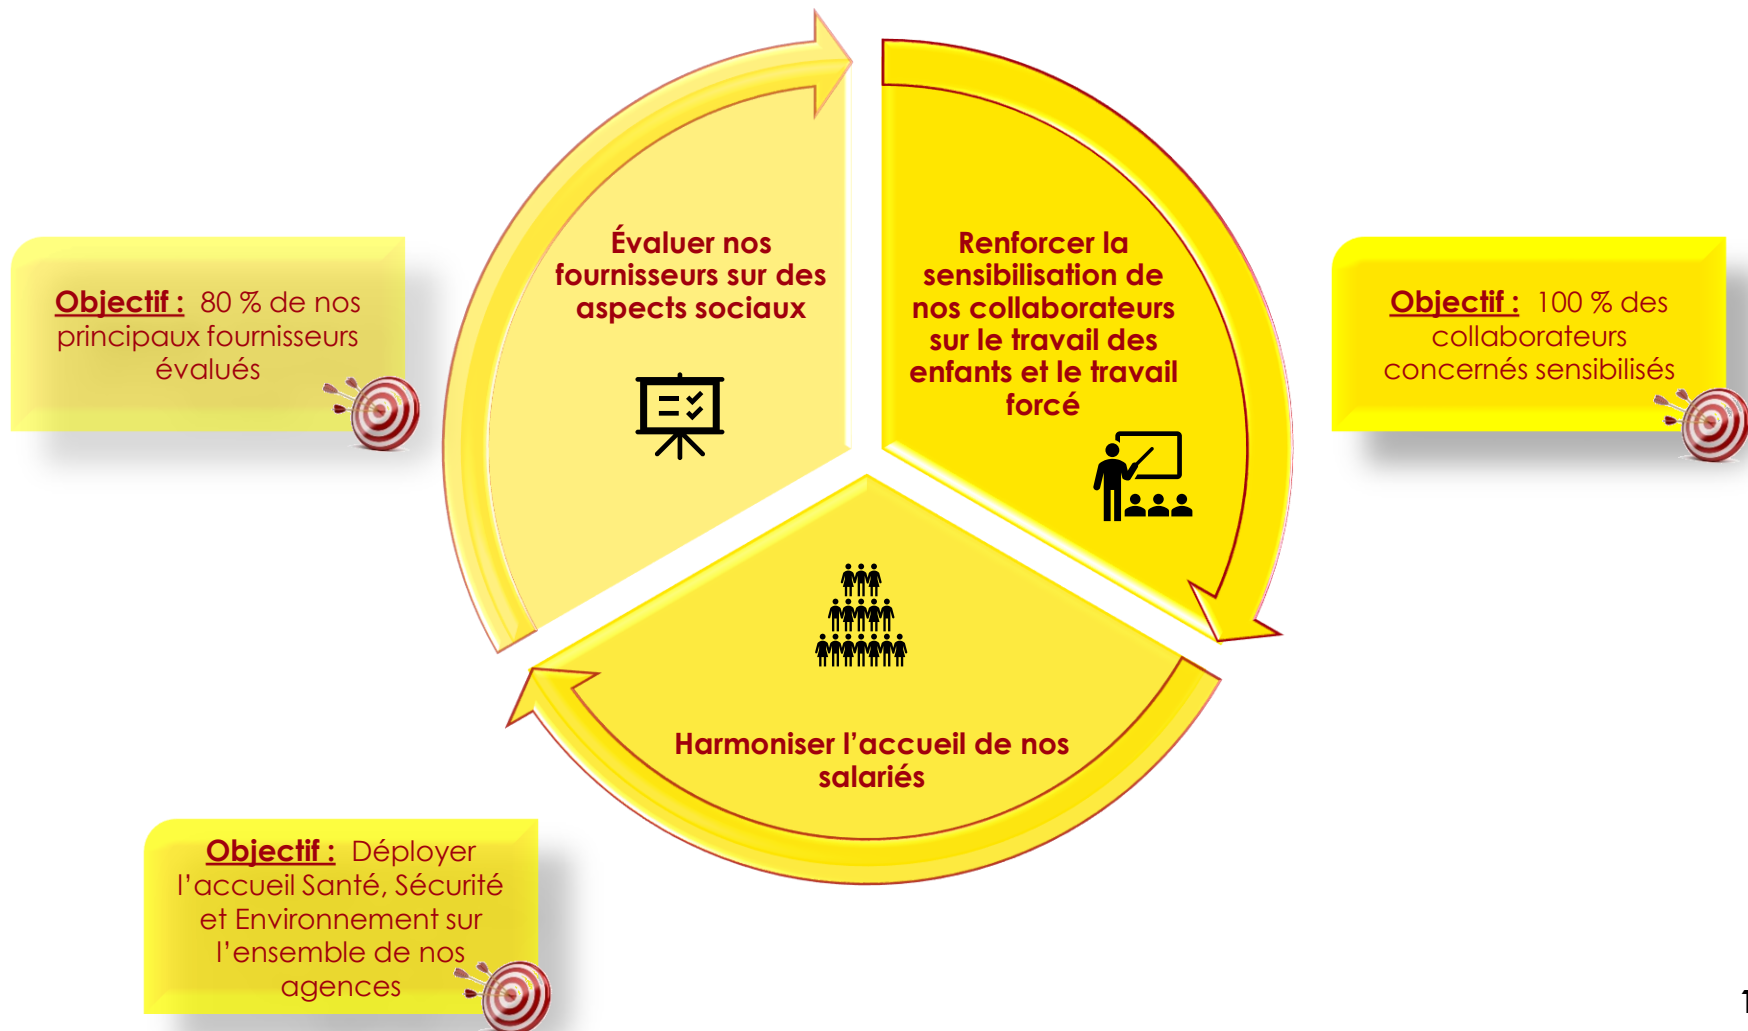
Objectif : 80 % de nos principaux fournisseurs évalués

Évaluer nos fournisseurs sur des aspects sociaux

Renforcer la sensibilisation de nos collaborateurs sur le travail des enfants et le travail forcé

Objectif : 100 % des collaborateurs concernés sensibilisés

Harmoniser l'accueil de nos salariés

Objectif : Déployer l'accueil Santé, Sécurité et Environnement sur l'ensemble de nos agences

1